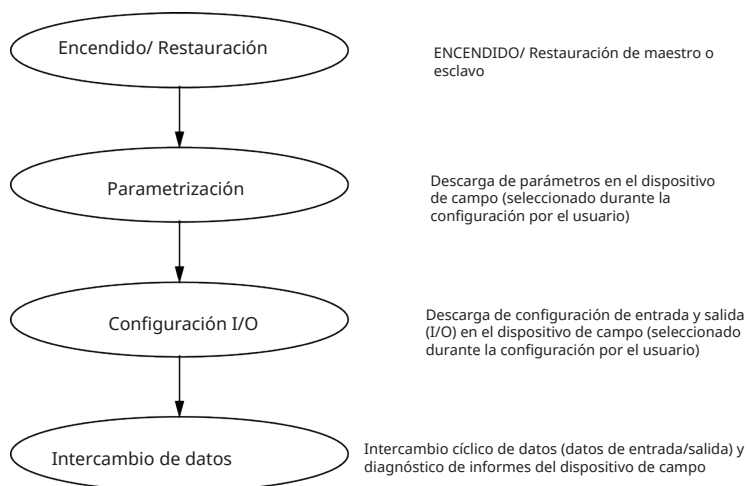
Encendido/ Restauración

ENCENDIDO/ Restauración de maestro o esclavo

Parametrización

Descarga de parámetros en el dispositivo de campo (seleccionado durante la configuración por el usuario)

Configuración I/O

Descarga de configuración de entrada y salida (I/O) en el dispositivo de campo (seleccionado durante la configuración por el usuario)

Intercambio de datos

Intercambio cíclico de datos (datos de entrada/salida) y diagnóstico de informes del dispositivo de campo